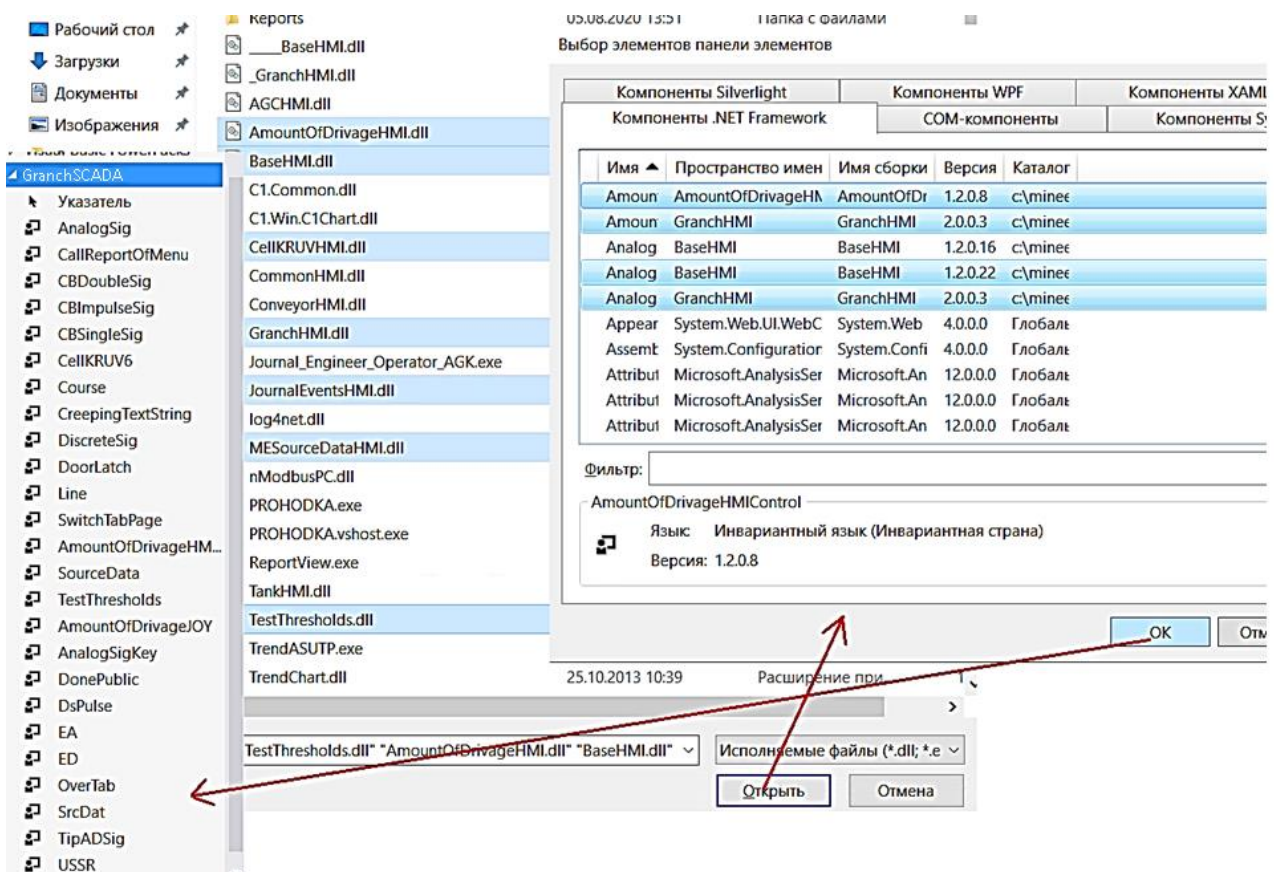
Рабочий стол
Загрузки
Документы
Изображения
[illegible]
GranchSCADA
Указатель
AnalogSig
CallReportOfMenu
CBDoubleSig
CBImpulseSig
CBSingleSig
CellKRUV6
Course
CreepingTextString
DiscreteSig
DoorLatch
Line
SwitchTabPage
AmountOfDrivageHM...
SourceData
TestThresholds
AmountOfDrivageJOY
AnalogSigKey
DonePublic
DsPulse
EA
ED
OverTab
SrcDat
TipADSig
USSR

Reports
____BaseHMI.dll
_GranchHMI.dll
AGCHMI.dll
AmountOfDrivageHMI.dll
BaseHMI.dll
C1.Common.dll
C1.Win.C1Chart.dll
CellKRUVHMI.dll
CommonHMI.dll
ConveyorHMI.dll
GranchHMI.dll
Journal_Engineer_Operator_AGK.exe
JournalEventsHMI.dll
log4net.dll
MESourceDataHMI.dll
nModbusPC.dll
PROHODKA.exe
PROHODKA.vshost.exe
ReportView.exe
TankHMI.dll
TestThresholds.dll
TrendASUTP.exe
TrendChart.dll

05.08.2020 13:51 Папка с файлами
25.10.2013 10:39 Расширение при...

TestThresholds.dll" "AmountOfDrivageHMI.dll" "BaseHMI.dll"
Исполняемые файлы (*.dll; *.e
Открыть
Отмена

Выбор элементов панели элементов

Компоненты Silverlight | Компоненты WPF | Компоненты XAML
Компоненты .NET Framework | COM-компоненты | Компоненты S

| Имя | Пространство имен | Имя сборки | Версия | Каталог |
|---|---|---|---|---|
| Amoun | AmountOfDrivageHN | AmountOfDr | 1.2.0.8 | c:\minee |
| Amoun | GranchHMI | GranchHMI | 2.0.0.3 | c:\minee |
| Analog | BaseHMI | BaseHMI | 1.2.0.16 | c:\minee |
| Analog | BaseHMI | BaseHMI | 1.2.0.22 | c:\minee |
| Analog | GranchHMI | GranchHMI | 2.0.0.3 | c:\minee |
| Appear | System.Web.UI.WebC | System.Web | 4.0.0.0 | Глобалн |
| Assemt | System.Configuration | System.Confi | 4.0.0.0 | Глобалн |
| Attribut | Microsoft.AnalysisSer | Microsoft.An | 12.0.0.0 | Глобалн |
| Attribut | Microsoft.AnalysisSer | Microsoft.An | 12.0.0.0 | Глобалн |
| Attribut | Microsoft.AnalysisSer | Microsoft.An | 12.0.0.0 | Глобалн |

Фильтр:
AmountOfDrivageHMIControl
Язык: Инвариантный язык (Инвариантная страна)
Версия: 1.2.0.8
OK
Отм